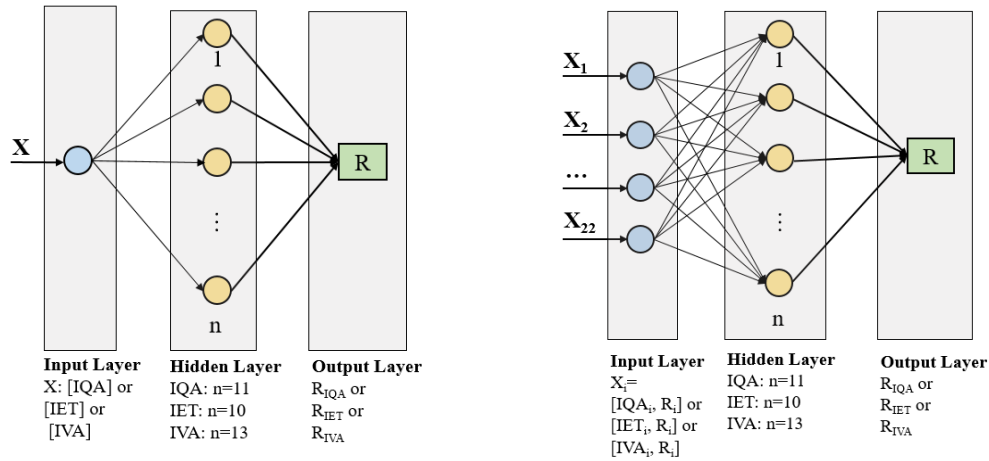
X

1

⋮

n

R

Input Layer
X: [IQA] or [IET] or [IVA]

Hidden Layer
IQA: n=11
IET: n=10
IVA: n=13

Output Layer
$R_{IQA}$ or $R_{IET}$ or $R_{IVA}$

$X_1$

$X_2$

…

$X_{22}$

1

⋮

n

R

Input Layer
$X_i$= [$IQA_i$, $R_i$] or [$IET_i$, $R_i$] or [$IVA_i$, $R_i$]

Hidden Layer
IQA: n=11
IET: n=10
IVA: n=13

Output Layer
$R_{IQA}$ or $R_{IET}$ or $R_{IVA}$